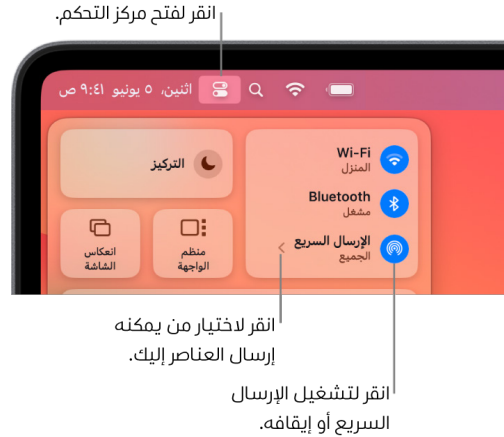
انقر لفتح مركز التحكم.

اثنين، ٥ يونيو ٩:٤١ ص

Wi-Fi
المنزل

Bluetooth
مشغل

الإرسال السريع
الجميع

التركيز

منظم الواجهة

انعكاس الشاشة

انقر لاختيار من يمكنه إرسال العناصر إليك.

انقر لتشغيل الإرسال السريع أو إيقافه.